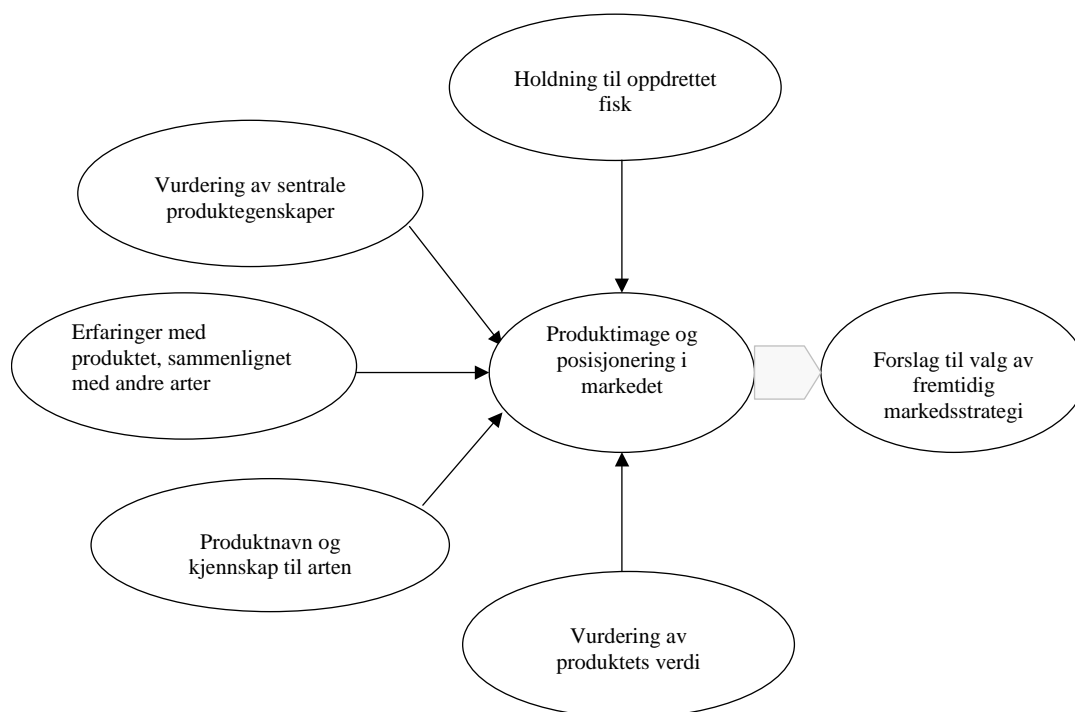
Holdning til oppdrettet fisk

Vurdering av sentrale produktegenskaper

Erfaringer med produktet, sammenlignet med andre arter

Produktimage og posisjonering i markedet

Forslag til valg av fremtidig markedsstrategi

Produktnavn og kjennskap til arten

Vurdering av produktets verdi